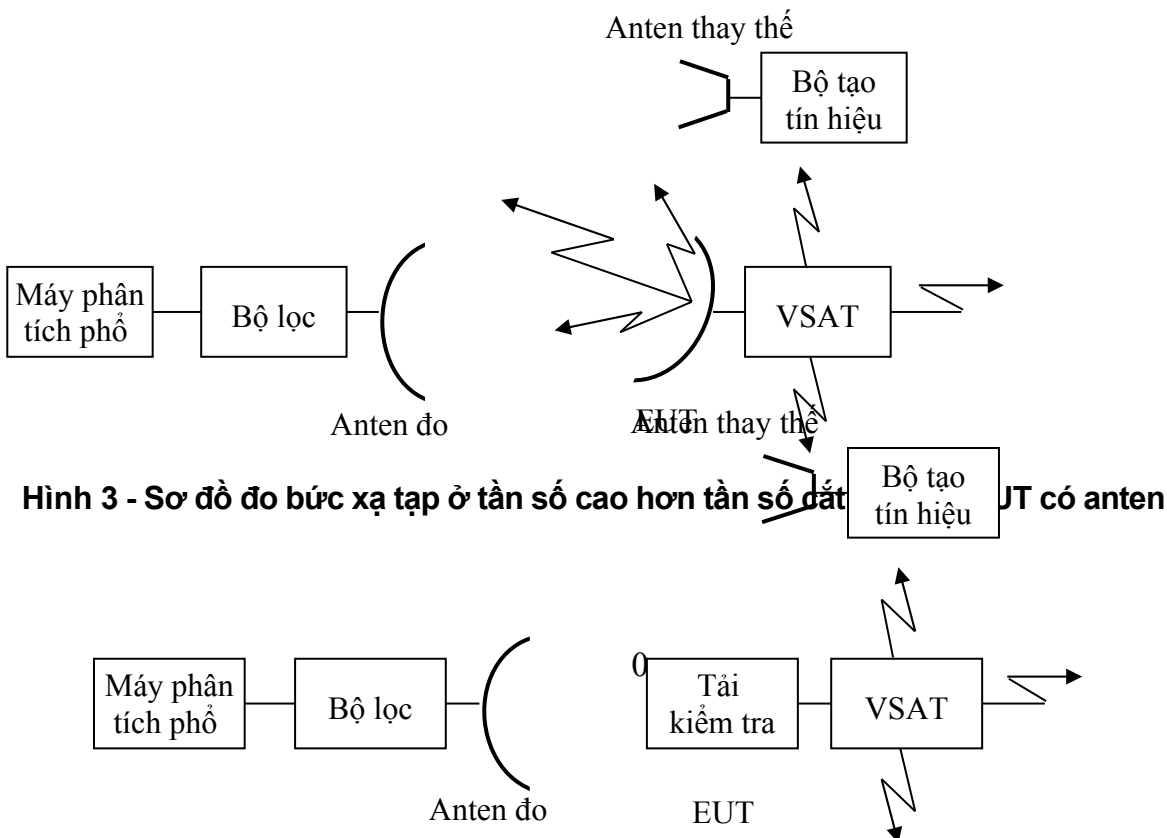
Anten thay thế

Bộ tạo tín hiệu

Máy phân tích phổ

Bộ lọc

VSAT

Anten đo

EUT

Anten thay thế

Bộ tạo tín hiệu

Hình 3 - Sơ đồ đo bức xạ tạp ở tần số cao hơn tần số cắt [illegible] UT có anten

Máy phân tích phổ

Bộ lọc

0

Tải kiểm tra

VSAT

Anten đo

EUT